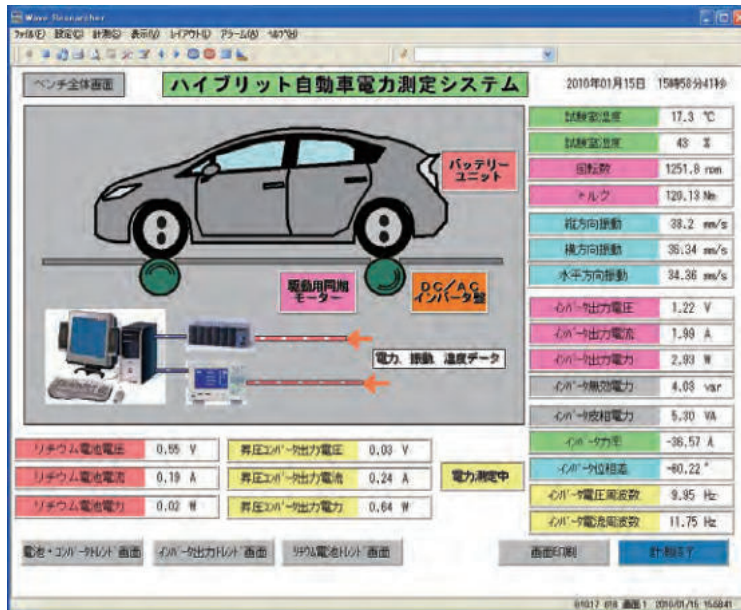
Wave Researcher

ファイル(F) 設定(C) 計測(I) 表示(V) レイアウト(L) アラーム(A) ヘルプ(H)

ベンチ全体画面

ハイブリット自動車電力測定システム

2010年01月15日 15時58分41秒

バッテリーユニット

駆動用同期モーター

DC/AC インバータ部

電力、振動、温度データ

| 試験室温度 | 17.3 ℃ |
|---|---|
| 試験室湿度 | 43 % |
| 回転数 | 1251.8 rpm |
| トルク | 120.13 Nm |
| 縦方向振動 | 38.2 mm/s |
| 横方向振動 | 36.34 mm/s |
| 水平方向振動 | 34.36 mm/s |
| インバータ出力電圧 | 1.22 V |
| インバータ出力電流 | 1.99 A |
| インバータ出力電力 | 2.93 W |
| インバータ無効電力 | 4.03 var |
| インバータ皮相電力 | 5.30 VA |
| インバータ力率 | -36.57 A |
| インバータ位相差 | -80.22 ° |
| インバータ電圧周波数 | 9.95 Hz |
| インバータ電流周波数 | 11.75 Hz |

| リチウム電池電圧 | 0.55 V |
|---|---|
| リチウム電池電流 | 0.19 A |
| リチウム電池電力 | 0.02 W |

| 昇圧コンバータ出力電圧 | 0.03 V |
|---|---|
| 昇圧コンバータ出力電流 | 0.24 A |
| 昇圧コンバータ出力電力 | 0.64 W |

電力測定中

電池・コンバータトレンド画面 インバータ出力トレンド画面 リチウム電池トレンド画面 画面印刷 計測終了

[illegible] 画面1 2010/01/15 15:58:41